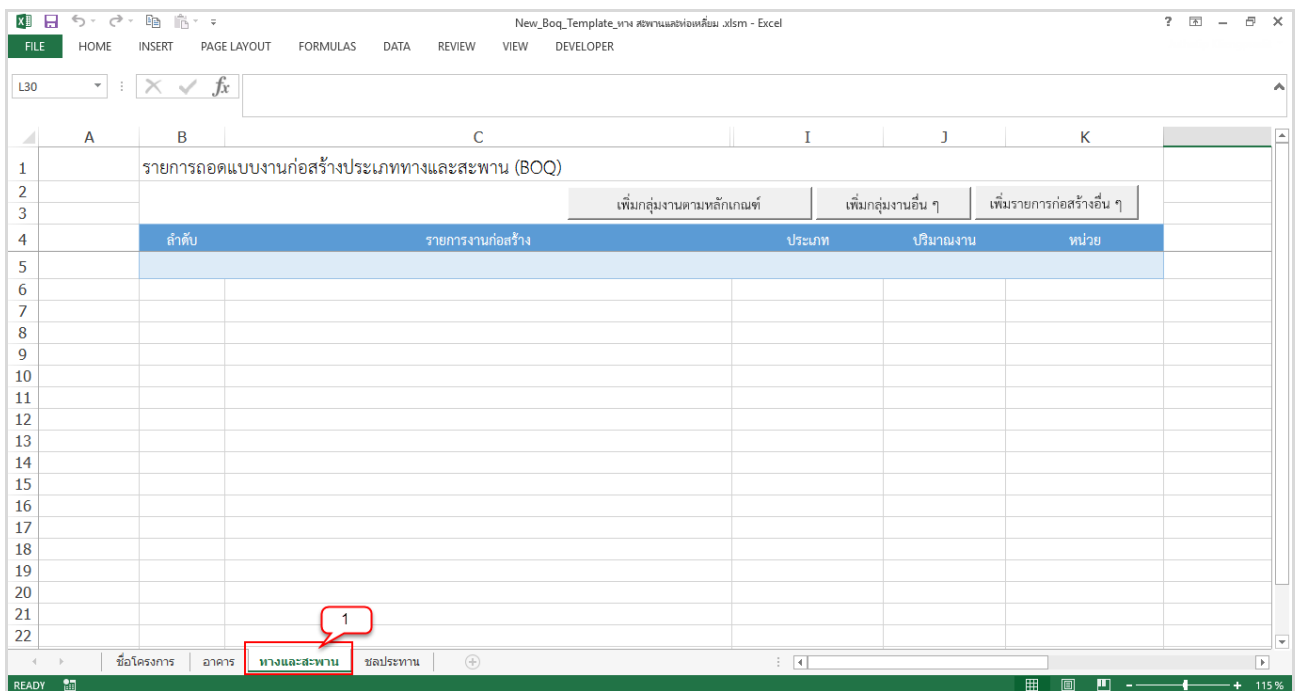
New_Boq_Template_ทาง สะพานและท่อเหลี่ยม .xlsm - Excel

FILE HOME INSERT PAGE LAYOUT FORMULAS DATA REVIEW VIEW DEVELOPER

L30

| | A | B | C | I | J | K |
|---|---|---|---|---|---|---|
| 1 | | รายการถอดแบบงานก่อสร้างประเภททางและสะพาน (BOQ) | | | | |
| 2 | | | เพิ่มกลุ่มงานตามหลักเกณฑ์ | | เพิ่มกลุ่มงานอื่น ๆ | เพิ่มรายการก่อสร้างอื่น ๆ |
| 3 | | | | | | |
| 4 | | ลำดับ | รายการงานก่อสร้าง | ประเภท | ปริมาณงาน | หน่วย |
| 5 | | | | | | |
| 6 | | | | | | |
| 7 | | | | | | |
| 8 | | | | | | |
| 9 | | | | | | |
| 10 | | | | | | |
| 11 | | | | | | |
| 12 | | | | | | |
| 13 | | | | | | |
| 14 | | | | | | |
| 15 | | | | | | |
| 16 | | | | | | |
| 17 | | | | | | |
| 18 | | | | | | |
| 19 | | | | | | |
| 20 | | | | | | |
| 21 | | | | | | |
| 22 | | | | | | |

1

ชื่อโครงการ อาคาร ทางและสะพาน ชลประทาน

READY 115 %